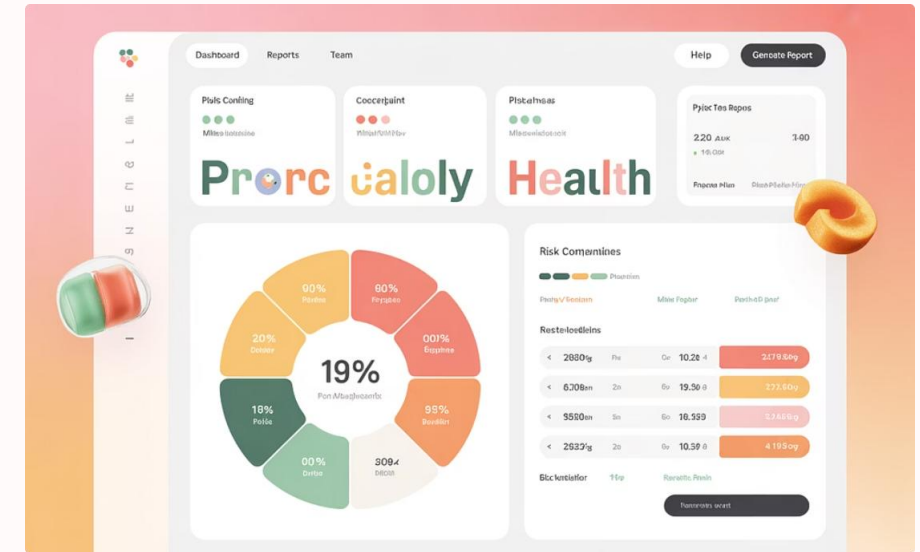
Dashboard Reports Team

Help Genoate Report

Piels Conting
Mitea bossione
Prorc

Coocerbaint
Vitatitenr ttov
ualoly

Pistahmas
Mireabloernt
Health

Pylec Tos Repos
2.20 Auk 3.80
• 19.00
Fnpeos Mun Ptok Plotler Hnos

90% Pocke
90% Pryspes
20% Gosde
001% Begnne
19%
Pon Alteogleoedic
18% Polde
99% Beddon
00% Pcosle
309% ateos

Risk Comemines
Posreon
Porky/Preston Mite Pepter Postk4D poe/
Resste-loedleins
< 2080tg Pe Ge 10.28 4 2479.69g
< 6000an 2e Ge 19.30 8 273.60y
< 9580in Se Ge 10.399 2479.60g
< 2930tg 2e Ge 10.39 4 4 1939.80g
Blocketistior 1lop Rentitle Pesin
Tnemses soed